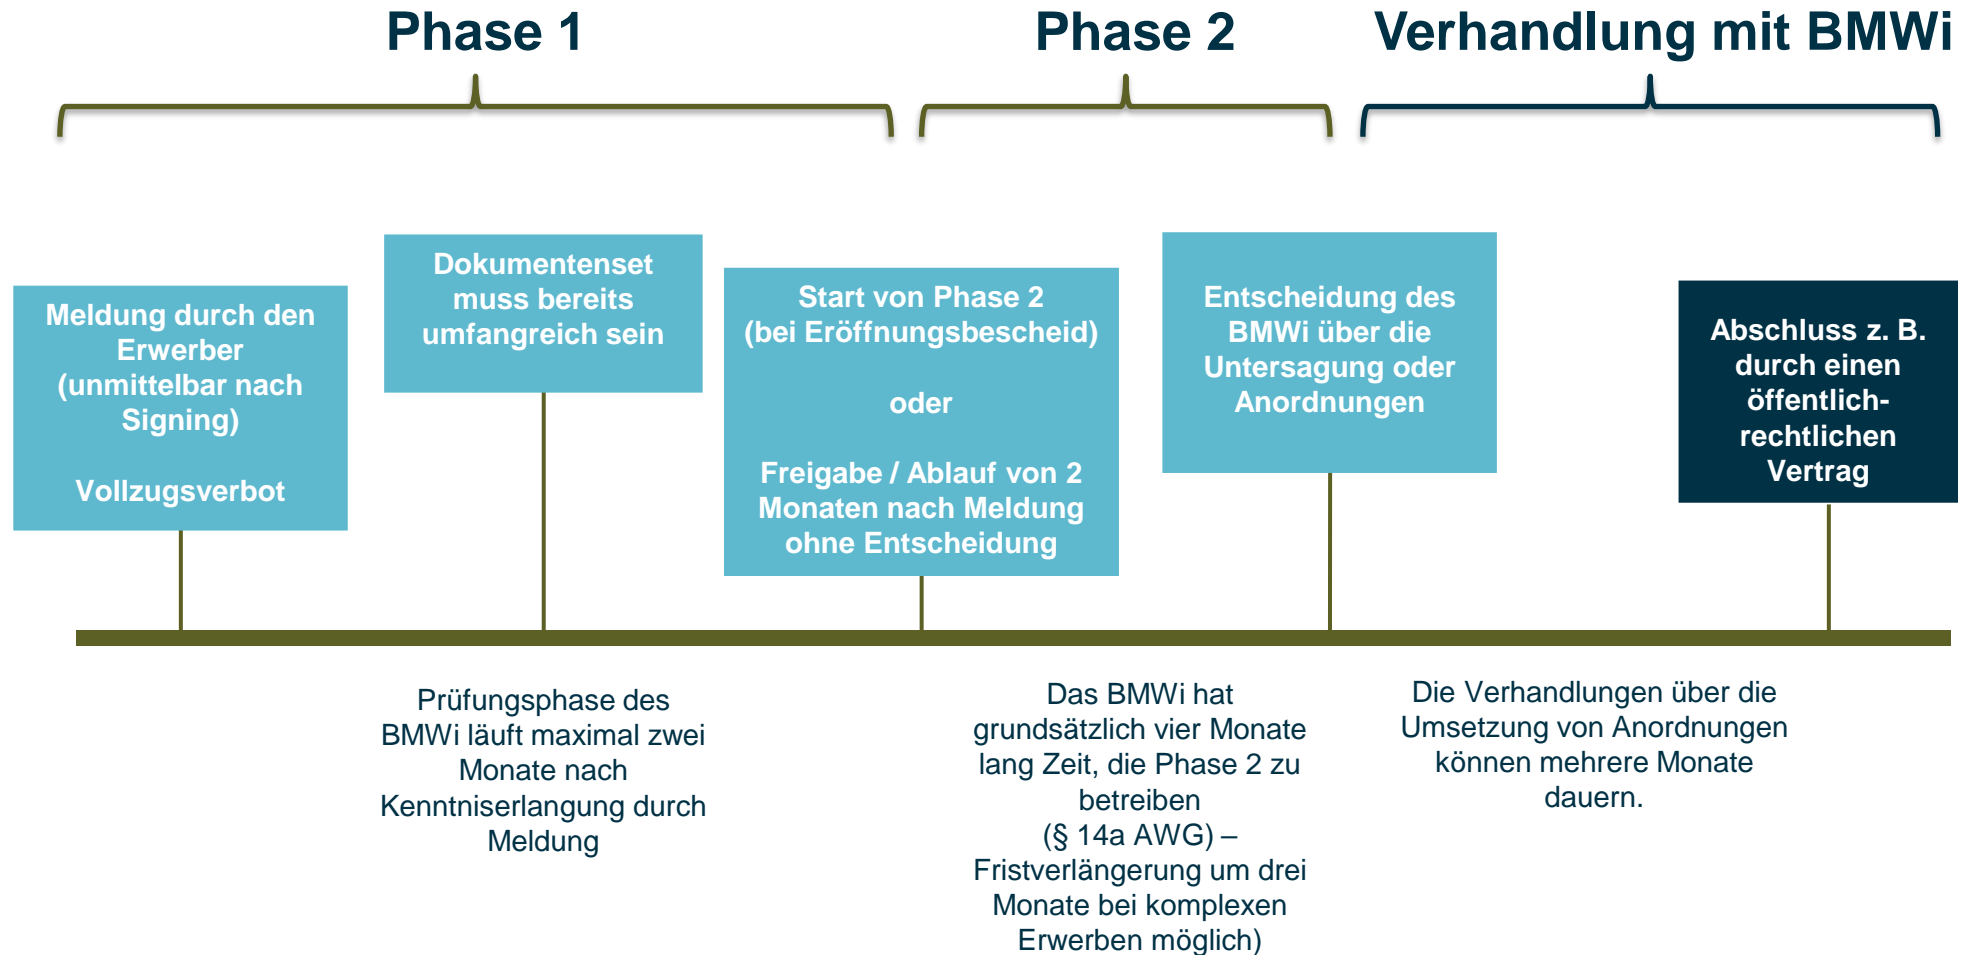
Phase 1

Phase 2

Verhandlung mit BMWi

Meldung durch den Erwerber (unmittelbar nach Signing)

Vollzugsverbot

Dokumentenset muss bereits umfangreich sein

Start von Phase 2 (bei Eröffnungsbescheid)

oder

Freigabe / Ablauf von 2 Monaten nach Meldung ohne Entscheidung

Entscheidung des BMWi über die Untersagung oder Anordnungen

Abschluss z. B. durch einen öffentlich-rechtlichen Vertrag

Prüfungsphase des BMWi läuft maximal zwei Monate nach Kenntniserlangung durch Meldung

Das BMWi hat grundsätzlich vier Monate lang Zeit, die Phase 2 zu betreiben (§ 14a AWG) – Fristverlängerung um drei Monate bei komplexen Erwerben möglich)

Die Verhandlungen über die Umsetzung von Anordnungen können mehrere Monate dauern.